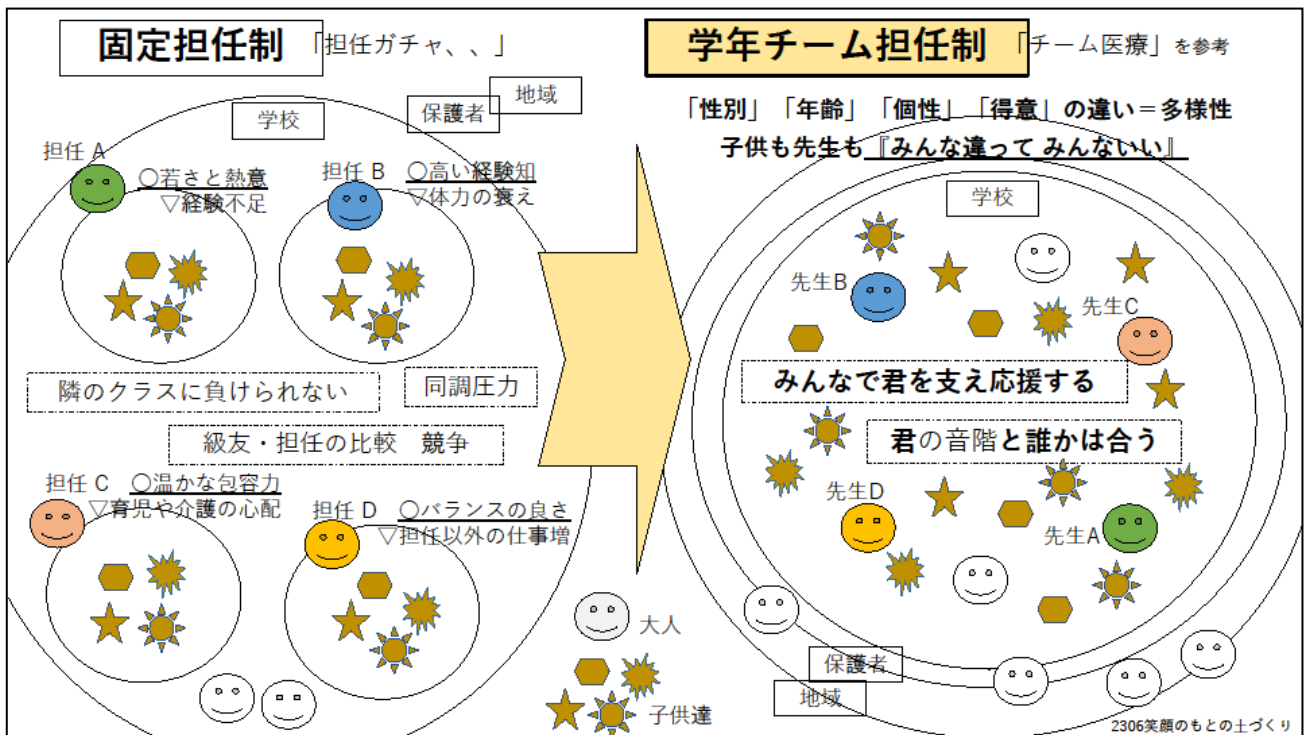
固定担任制 「担任ガチャ、、」

地域
保護者
学校

担任 A ○若さと熱意
▽経験不足

担任 B ○高い経験知
▽体力の衰え

隣のクラスに負けられない
同調圧力
級友・担任の比較　競争

担任 C ○温かな包容力
▽育児や介護の心配

担任 D ○バランスの良さ
▽担任以外の仕事増

大人
子供達

学年チーム担任制 「チーム医療」を参考

「性別」「年齢」「個性」「得意」の違い＝多様性
子供も先生も『みんな違って みんないい』

学校
先生B
先生C
みんなで君を支え応援する
君の音階と誰かは合う
先生D
先生A
保護者
地域

2306笑顔のもとの土づくり